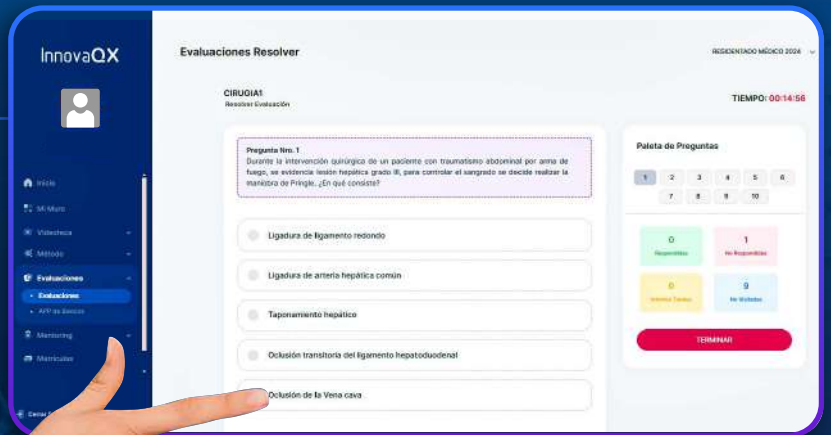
InnovaQX

Inicio
Mi Muro
Videoteca
Método
Evaluaciones
Evaluaciones
APP de Bancos
Mentoring
Matrículas
Cerrar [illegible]

Evaluaciones Resolver

RESIDENTADO MÉDICO 2024

CIRUGIA1
Resolver Evaluación

TIEMPO: 00:14:56

Pregunta Nro. 1
Durante la intervención quirúrgica de un paciente con traumatismo abdominal por arma de fuego, se evidencia lesión hepática grado III, para controlar el sangrado se decide realizar la maniobra de Pringle. ¿En qué consiste?

Ligadura de ligamento redondo

Ligadura de arteria hepática común

Taponamiento hepático

Oclusión transitoria del ligamento hepatoduodenal

Oclusión de la Vena cava

Paleta de Preguntas

| 1 | 2 | 3 | 4 | 5 | 6 |
|---|---|---|---|---|---|
| 7 | 8 | 9 | 10 | | |

0
Respondidas

1
No Respondidas

0
Intento Tardío

9
No Visitadas

TERMINAR